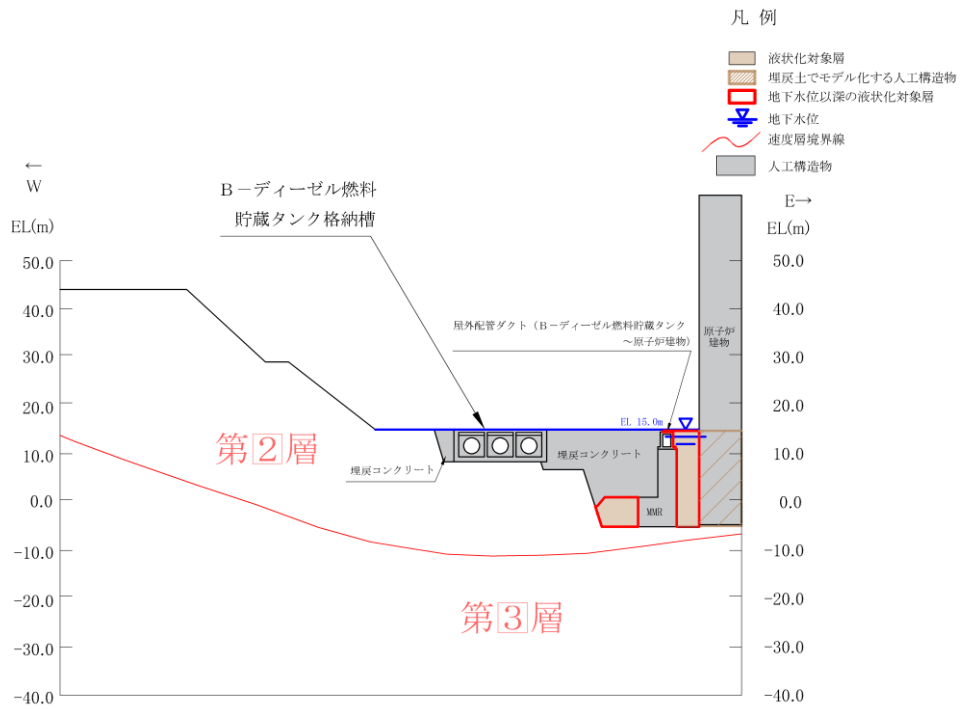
凡 例

液状化対象層
埋戻土でモデル化する人工構造物
地下水位以深の液状化対象層
地下水位
速度層境界線
人工構造物

←
W

E→

EL(m)

EL(m)

B－ディーゼル燃料
貯蔵タンク格納槽

屋外配管ダクト（B－ディーゼル燃料貯蔵タンク
～原子炉建物）

原子炉
建物

EL 15.0m

第2層

埋戻コンクリート

埋戻コンクリート

MMR

第3層

50.0
40.0
30.0
20.0
10.0
0.0
-10.0
-20.0
-30.0
-40.0

50.0
40.0
30.0
20.0
10.0
0.0
-10.0
-20.0
-30.0
-40.0